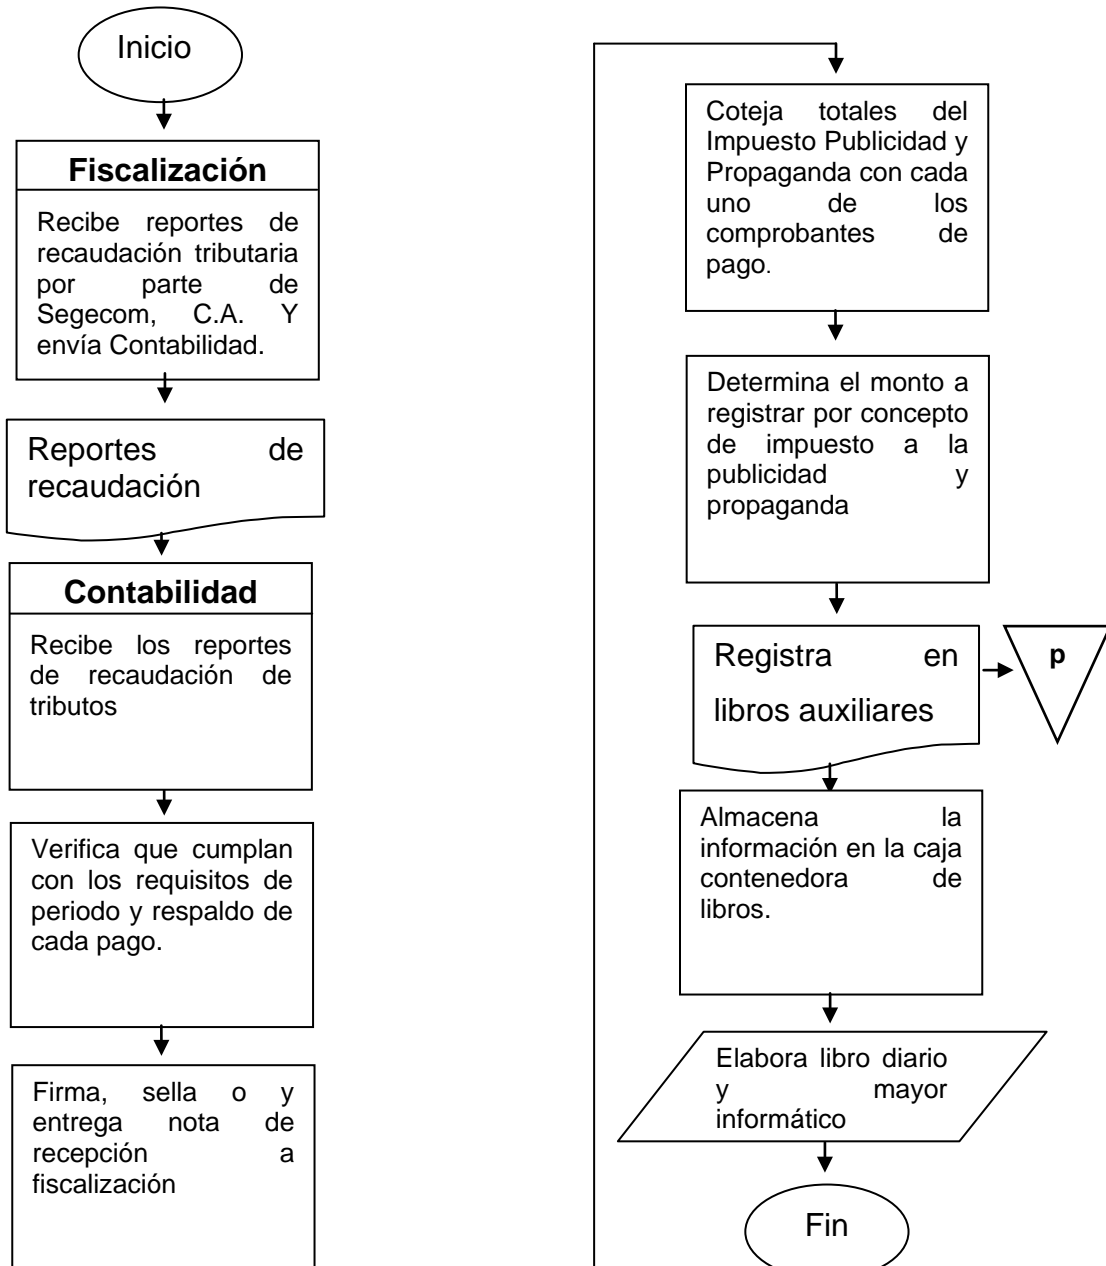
Inicio

Fiscalización

Recibe reportes de recaudación tributaria por parte de Segecom, C.A. Y envía Contabilidad.

Reportes de recaudación

Contabilidad

Recibe los reportes de recaudación de tributos

Verifica que cumplan con los requisitos de periodo y respaldo de cada pago.

Firma, sella o y entrega nota de recepción a fiscalización

Coteja totales del Impuesto Publicidad y Propaganda con cada uno de los comprobantes de pago.

Determina el monto a registrar por concepto de impuesto a la publicidad y propaganda

Registra en libros auxiliares

p

Almacena la información en la caja contenedora de libros.

Elabora libro diario y mayor informático

Fin